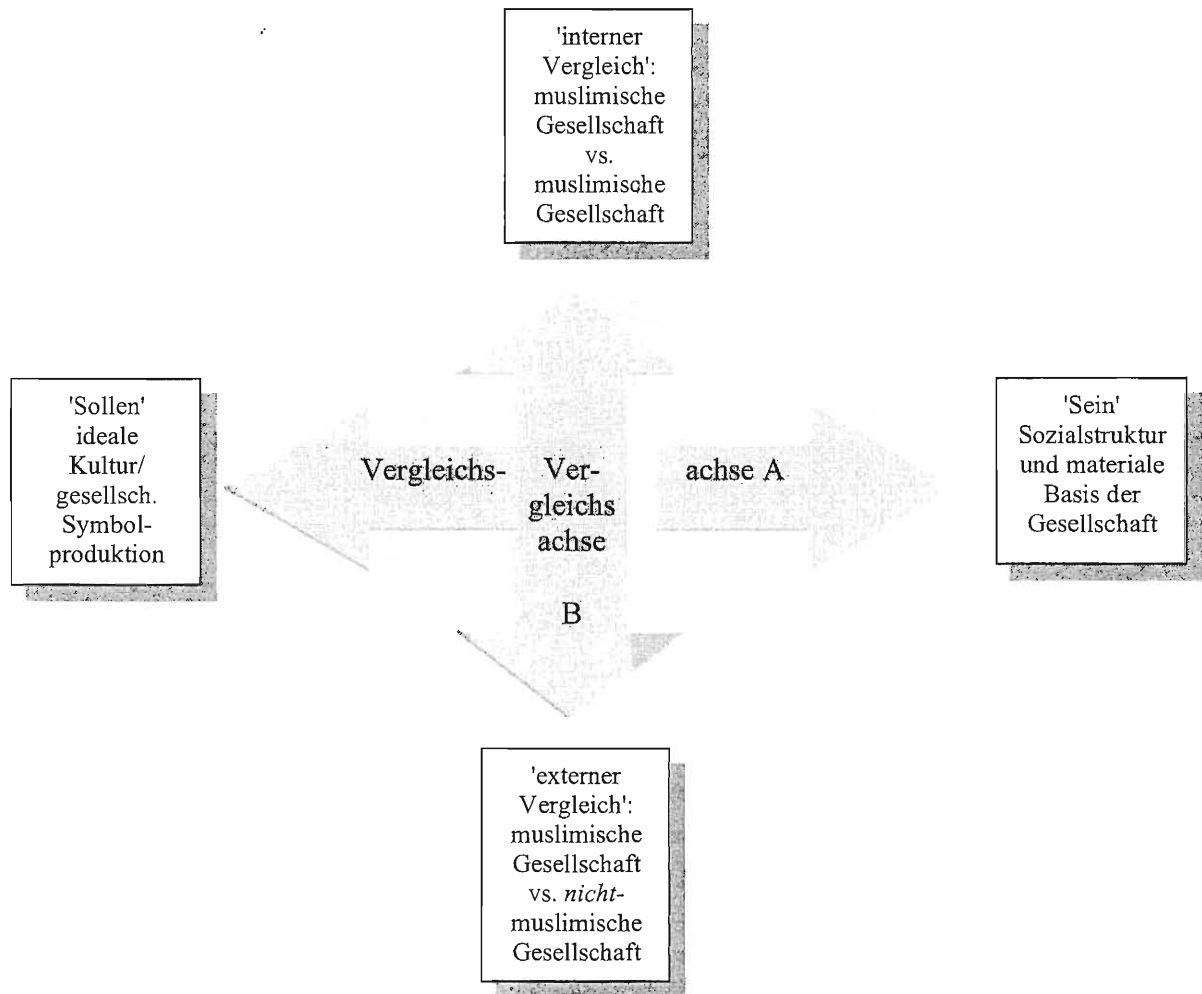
'interner Vergleich': muslimische Gesellschaft vs. muslimische Gesellschaft

'Sollen' ideale Kultur/ gesellsch. Symbolproduktion

Vergleichs- Vergleichs achse achse A

B

'Sein' Sozialstruktur und materiale Basis der Gesellschaft

'externer Vergleich': muslimische Gesellschaft vs. *nicht*-muslimische Gesellschaft